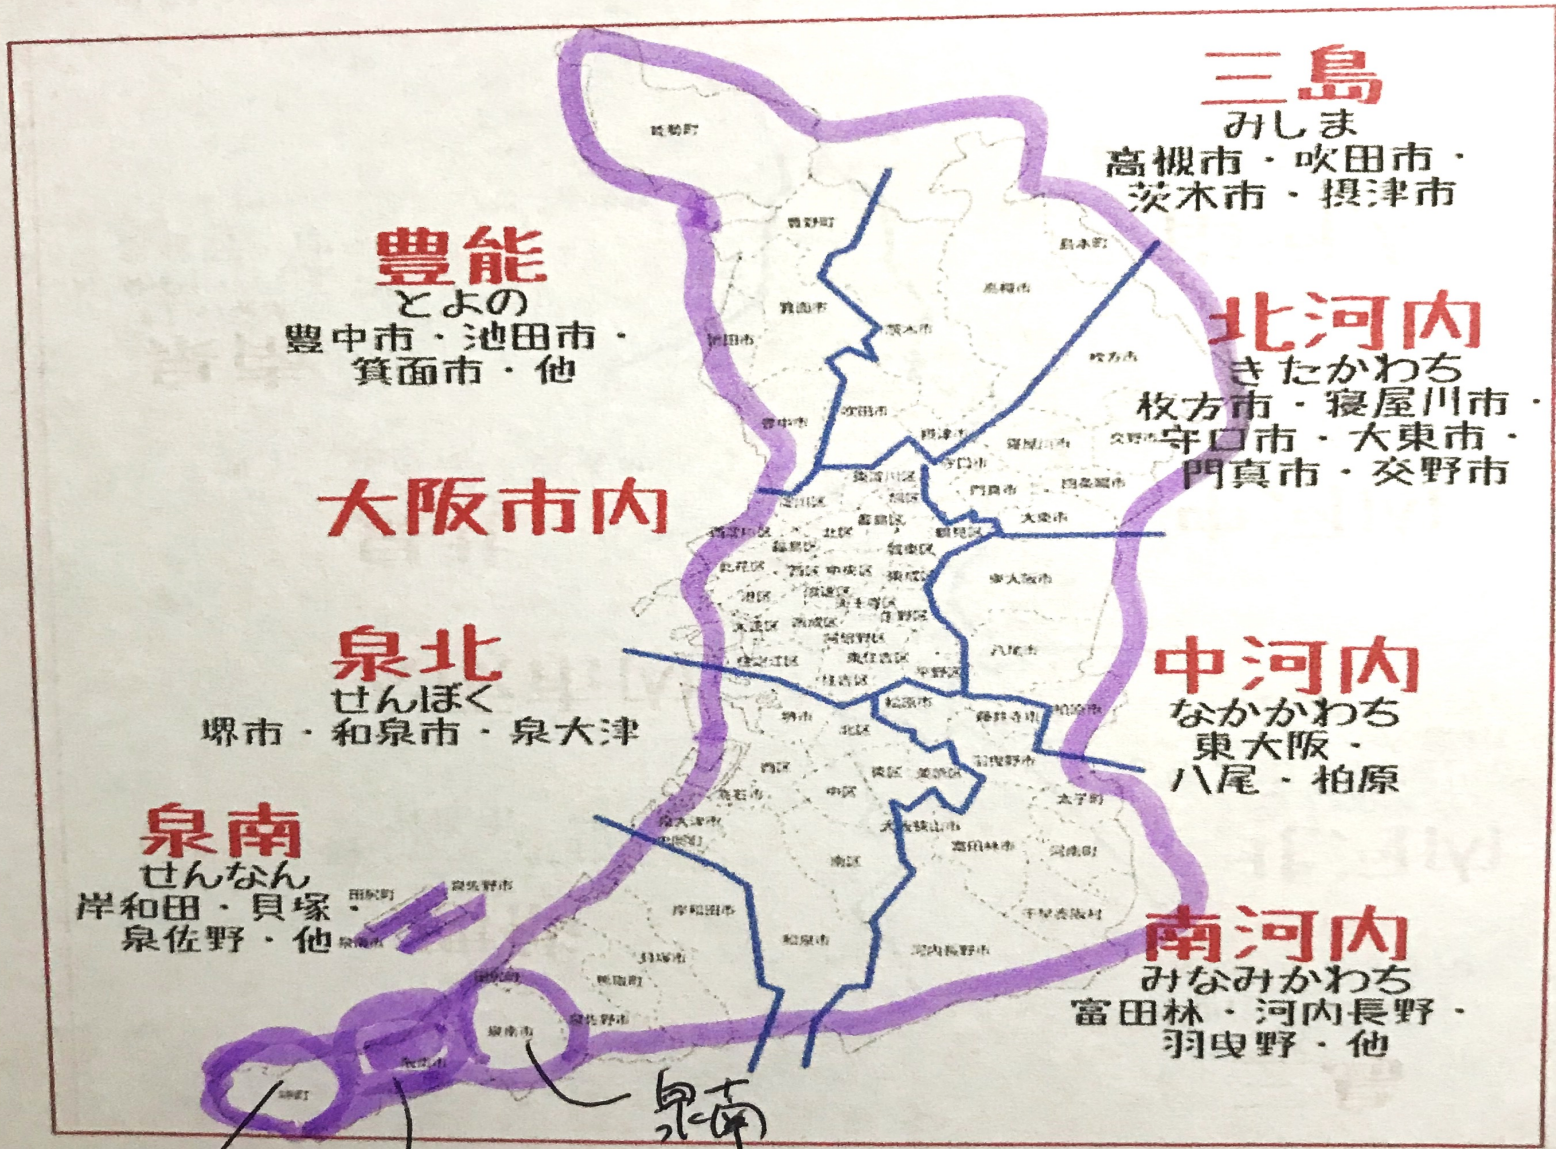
三島
みしま
高槻市・吹田市・茨木市・摂津市

豊能
とよの
豊中市・池田市・箕面市・他

北河内
きたかわち
枚方市・寝屋川市・守口市・大東市・門真市・交野市

大阪市内

泉北
せんぼく
堺市・和泉市・泉大津

中河内
なかかわち
東大阪・八尾・柏原

泉南
せんなん
岸和田・貝塚・泉佐野・他

南河内
みなみかわち
富田林・河内長野・羽曳野・他

能勢町
豊能町
箕面市
池田市
茨木市
高槻市
島本町
枚方市
吹田市
豊中市
摂津市
寝屋川市
交野市
守口市
門真市
四條畷市
大東市
東大阪市
八尾市
柏原市
藤井寺市
羽曳野市
松原市
太子町
河南町
千早赤阪村
富田林市
大阪狭山市
河内長野市
堺市
高石市
泉大津市
和泉市
岸和田市
忠岡町
貝塚市
熊取町
泉佐野市
田尻町
泉南市
阪南市
岬町

泉南